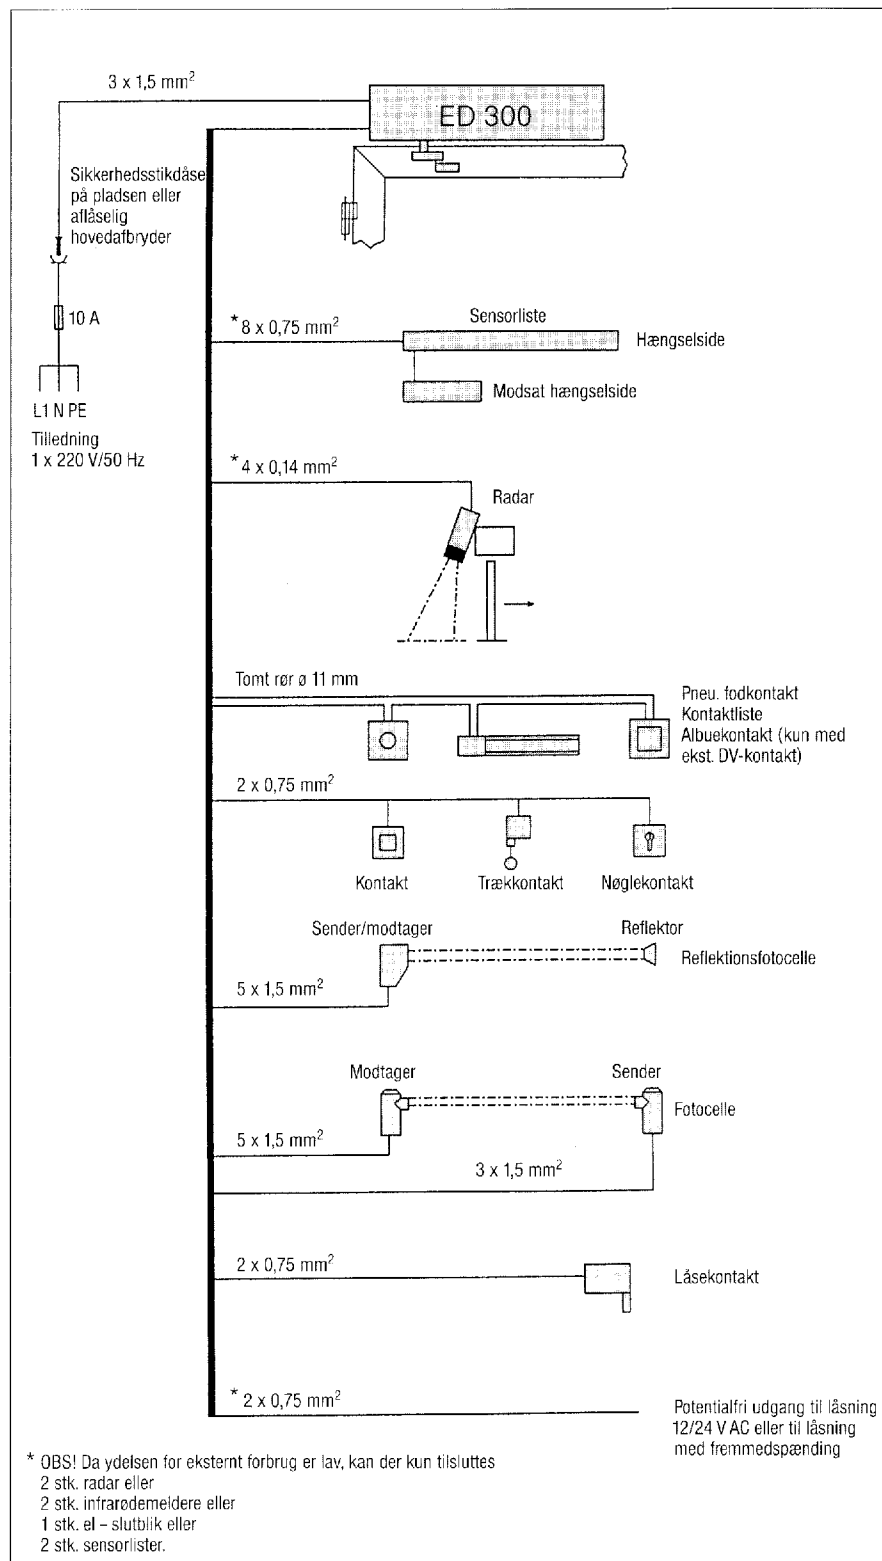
3 x 1,5 mm$^2$

ED 300

Sikkerhedsstikdåse på pladsen eller aflåselig hovedafbryder

10 A

L1 N PE

Tilledning 1 x 220 V/50 Hz

$^*$ 8 x 0,75 mm$^2$

Sensorliste

Hængselside

Modsat hængselside

$^*$ 4 x 0,14 mm$^2$

Radar

Tomt rør ø 11 mm

Pneu. fodkontakt
Kontaktliste
Albuekontakt (kun med ekst. DV-kontakt)

2 x 0,75 mm$^2$

Kontakt

Trækkontakt

Nøglekontakt

Sender/modtager

Reflektor

Reflektionsfotocelle

5 x 1,5 mm$^2$

Modtager

Sender

Fotocelle

5 x 1,5 mm$^2$

3 x 1,5 mm$^2$

2 x 0,75 mm$^2$

Låsekontakt

$^*$ 2 x 0,75 mm$^2$

Potentialfri udgang til låsning 12/24 V AC eller til låsning med fremmedspænding

* OBS! Da ydelsen for eksternt forbrug er lav, kan der kun tilsluttes
2 stk. radar eller
2 stk. infrarødemeldere eller
1 stk. el – slutblik eller
2 stk. sensorlister.